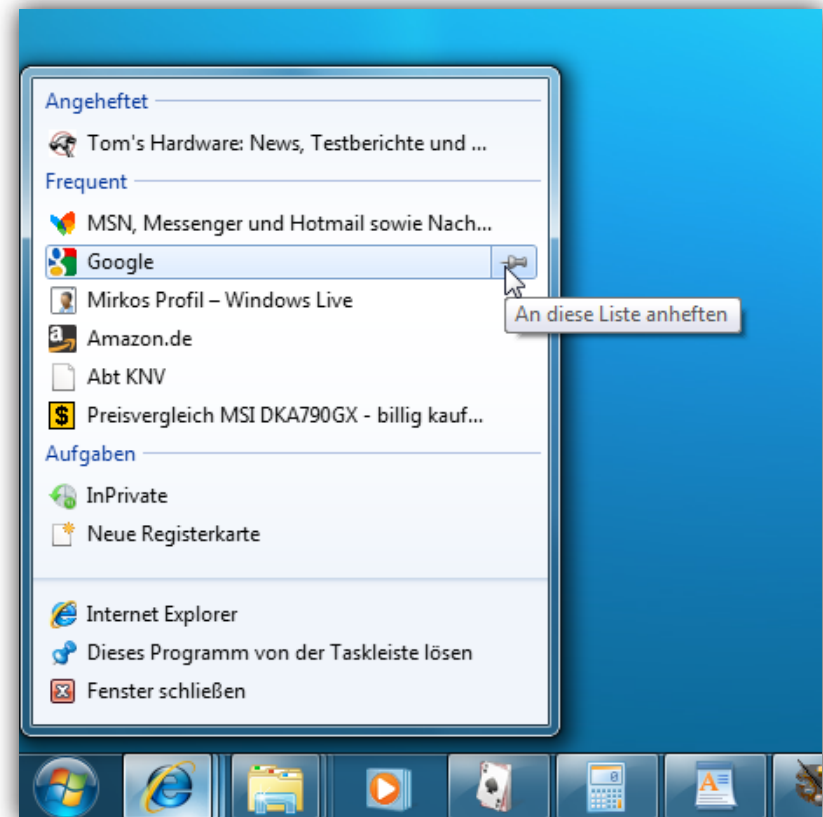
Angeheftet

Tom's Hardware: News, Testberichte und ...

Frequent

MSN, Messenger und Hotmail sowie Nach...

Google

An diese Liste anheften

Mirkos Profil – Windows Live

Amazon.de

Abt KNV

Preisvergleich MSI DKA790GX - billig kauf...

Aufgaben

InPrivate

Neue Registerkarte

Internet Explorer

Dieses Programm von der Taskleiste lösen

Fenster schließen